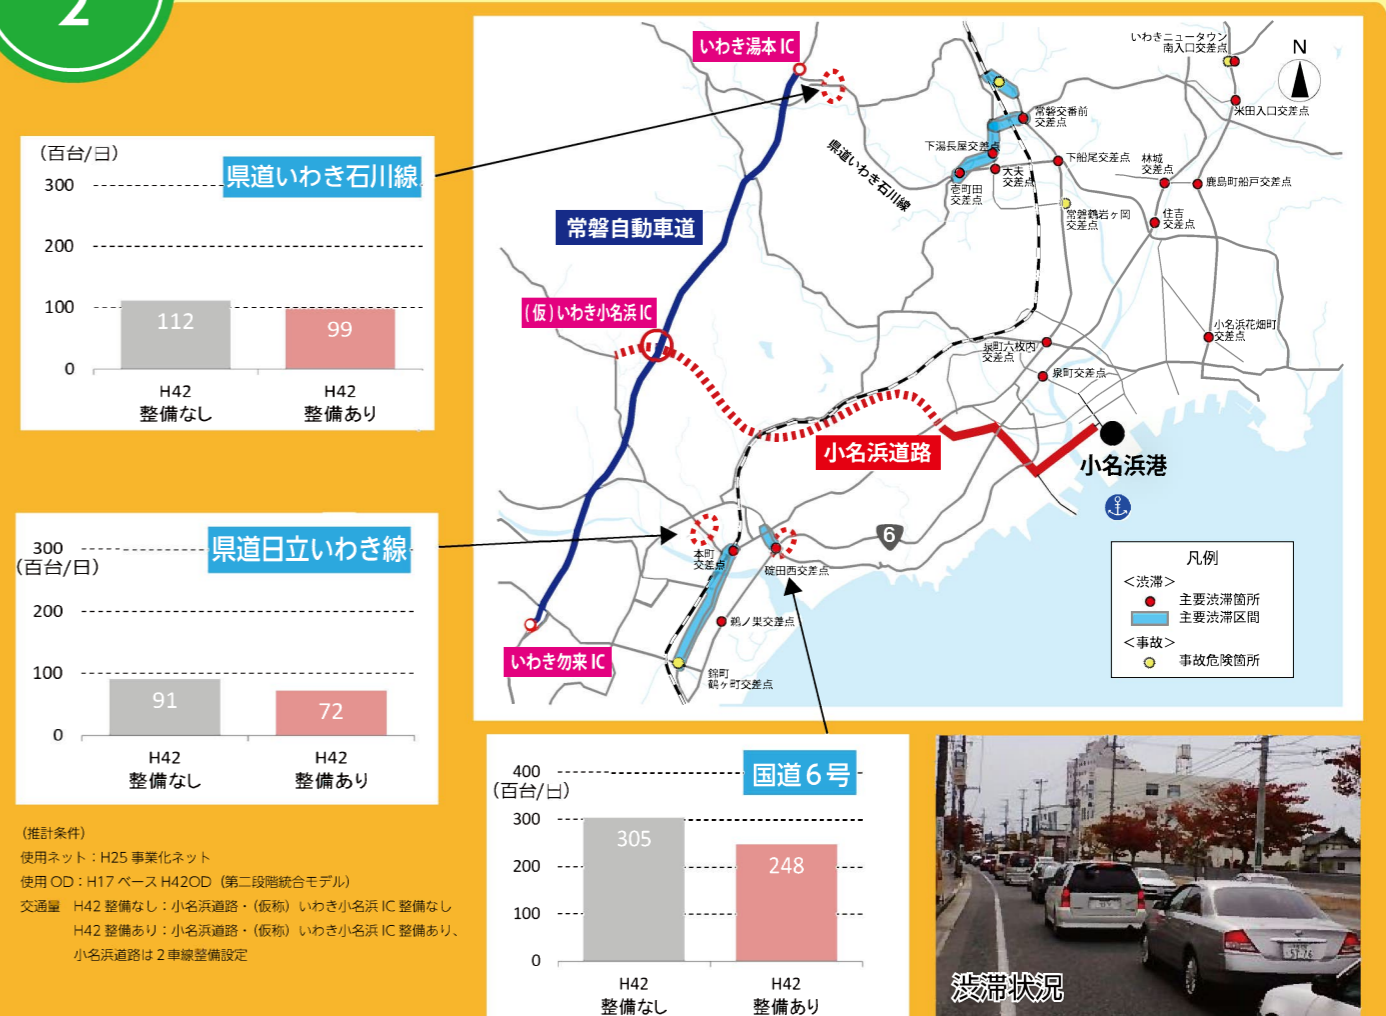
2

(百台/日)
県道いわき石川線
300
200
100
0
112
99
H42
整備なし
H42
整備あり

300
(百台/日)
県道日立いわき線
200
100
0
91
72
H42
整備なし
H42
整備あり

(推計条件)
使用ネット：H25 事業化ネット
使用 OD：H17 ベース H42OD（第二段階統合モデル）
交通量　H42 整備なし：小名浜道路・(仮称) いわき小名浜 IC 整備なし
H42 整備あり：小名浜道路・(仮称) いわき小名浜 IC 整備あり、小名浜道路は 2 車線整備設定

いわき湯本 IC
常磐自動車道
県道いわき石川線
(仮)いわき小名浜IC
小名浜道路
小名浜港
いわき勿来 IC
いわきニュータウン南入口交差点
N
米田入口交差点
常磐交番前交差点
下湯長屋交差点
大天交差点
壱町田交差点
下船尾交差点
林城交差点
鹿島町船戸交差点
常磐鶴ヶ岡交差点
住吉交差点
小名浜花畑町交差点
泉町六枚内交差点
泉町交差点
本町交差点
磐田西交差点
鶉ノ巣交差点
錦町鶉ヶ町交差点
6
凡例
＜渋滞＞
主要渋滞箇所
主要渋滞区間
＜事故＞
事故危険箇所

400
(百台/日)
国道6号
300
200
100
0
305
248
H42
整備なし
H42
整備あり

渋滞状況